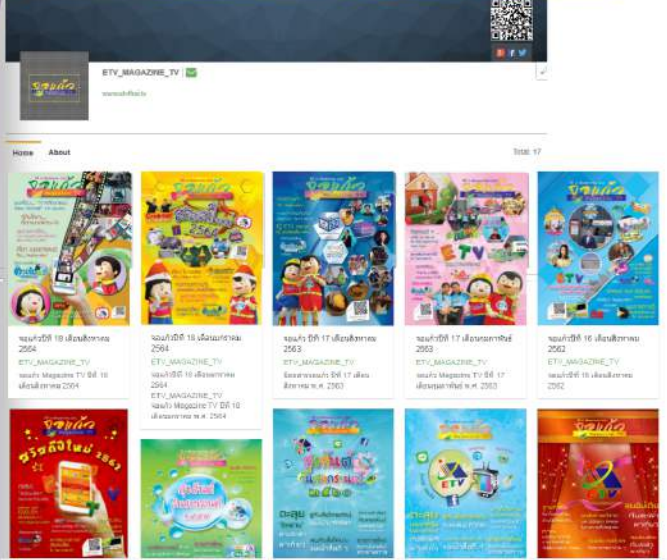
ETV_MAGAZINE_TV

Home About

Total: 17

จอแก้วปีที่ 19 เดือนสิงหาคม 2564
ETV_MAGAZINE_TV
จอแก้ว Magazine TV ปีที่ 19 เดือนสิงหาคม 2564

จอแก้วปีที่ 18 เดือนมกราคม 2564
ETV_MAGAZINE_TV
จอแก้วปีที่ 18 เดือนมกราคม 2564
ETV_MAGAZINE_TV
จอแก้ว Magazine TV ปีที่ 18 เดือนมกราคม พ.ศ. 2564

จอแก้ว ปีที่ 17 เดือนสิงหาคม 2563
ETV_MAGAZINE_TV
นิตยสารจอแก้ว ปีที่ 17 เดือนสิงหาคม พ.ศ. 2563

จอแก้วปีที่ 17 เดือนกุมภาพันธ์ 2563
ETV_MAGAZINE_TV
จอแก้ว Magazine TV ปีที่ 17 เดือนกุมภาพันธ์ พ.ศ. 2563

จอแก้วปีที่ 16 เดือนสิงหาคม 2562
ETV_MAGAZINE_TV
จอแก้วปีที่ 16 เดือนสิงหาคม 2562

จอแก้ว
สวัสดีปีใหม่ 2562

จอแก้ว

ETV